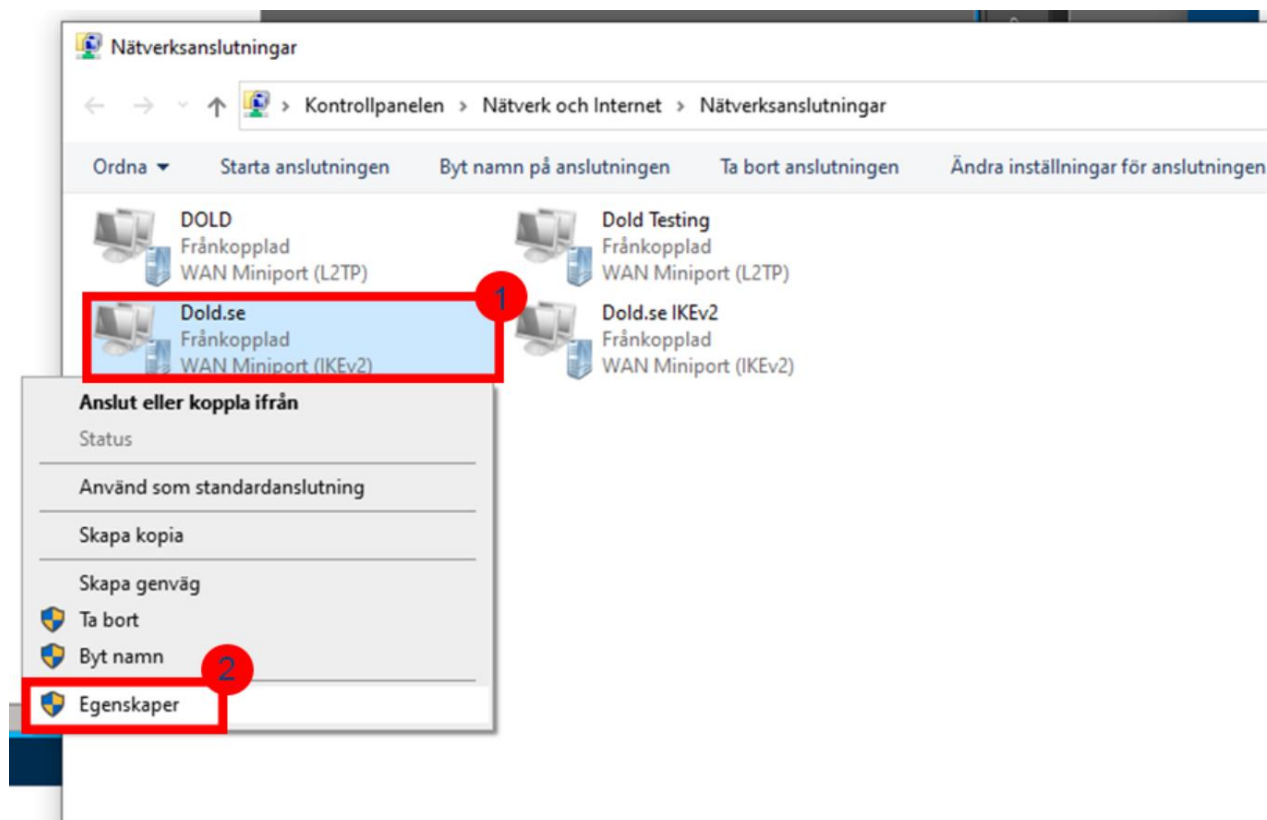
Nätverksanslutningar

Kontrollpanelen > Nätverk och Internet > Nätverksanslutningar

Ordna ▾ Starta anslutningen Byt namn på anslutningen Ta bort anslutningen Ändra inställningar för anslutningen

DOLD
Frånkopplad
WAN Miniport (L2TP)

Dold Testing
Frånkopplad
WAN Miniport (L2TP)

1

Dold.se
Frånkopplad
WAN Miniport (IKEv2)

Dold.se IKEv2
Frånkopplad
WAN Miniport (IKEv2)

Anslut eller koppla ifrån
Status
Använd som standardanslutning
Skapa kopia
Skapa genväg
Ta bort
Byt namn
2
Egenskaper